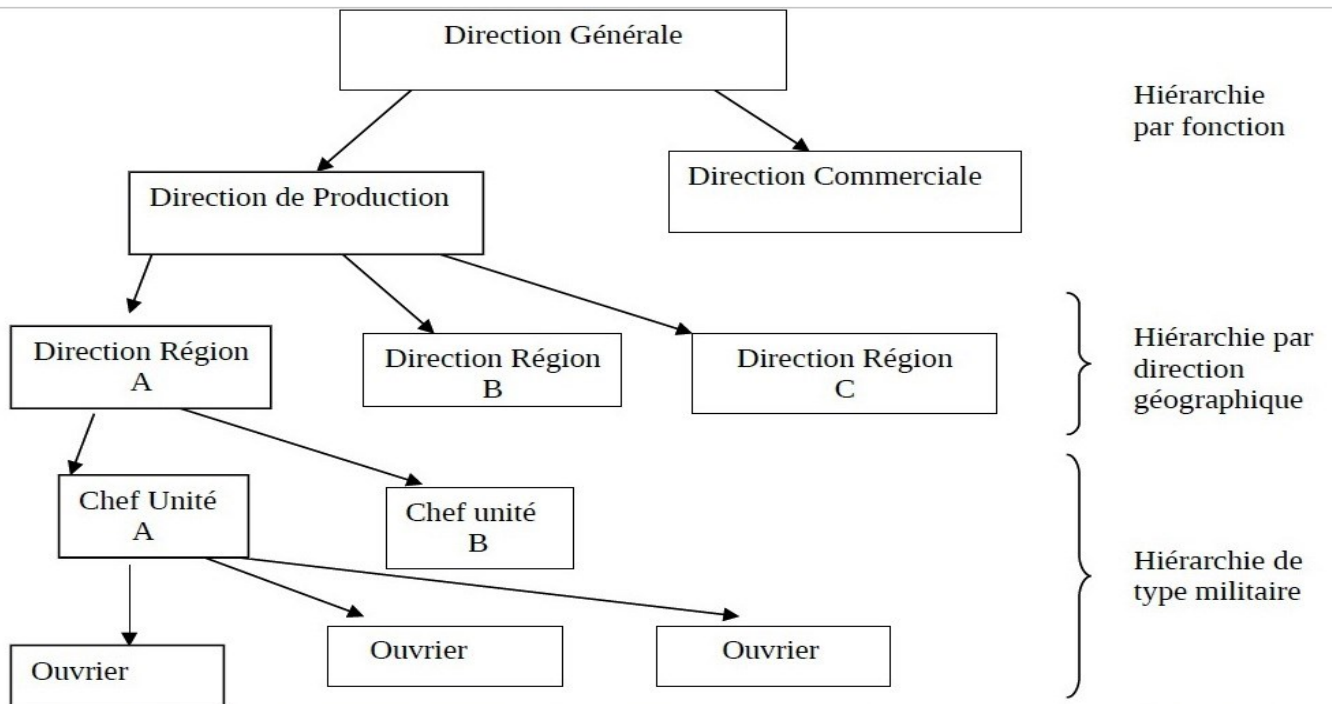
Direction Générale

Hiérarchie par fonction

Direction de Production

Direction Commerciale

Direction Région A

Direction Région B

Direction Région C

Hiérarchie par direction géographique

Chef Unité A

Chef unité B

Hiérarchie de type militaire

Ouvrier

Ouvrier

Ouvrier